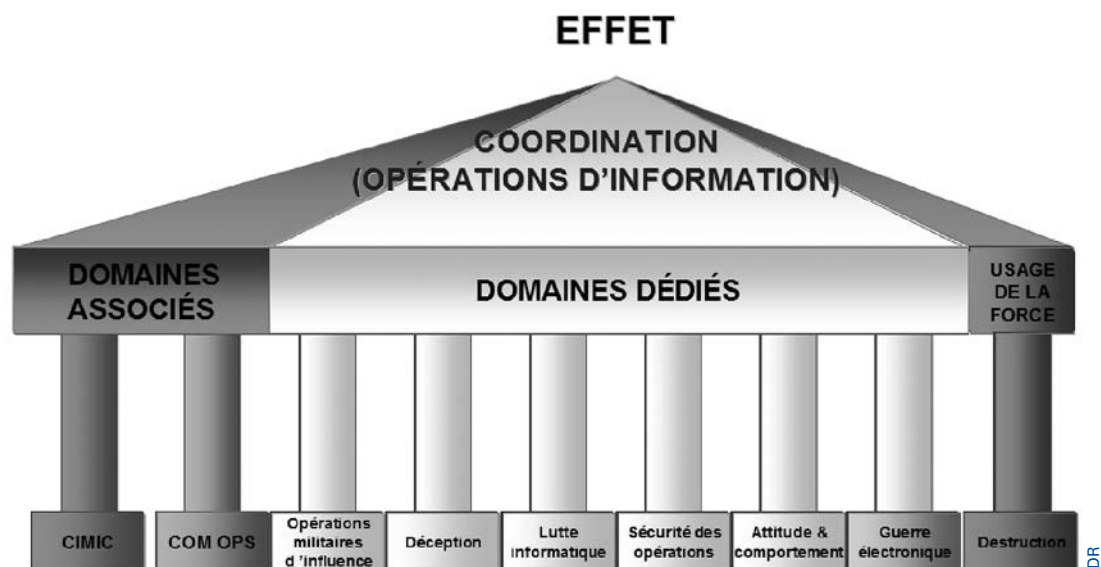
EFFET

COORDINATION
(OPÉRATIONS D'INFORMATION)

DOMAINES ASSOCIÉS

DOMAINES DÉDIÉS

USAGE DE LA FORCE

CIMIC

COM OPS

Opérations militaires d'influence

Déception

Lutte informatique

Sécurité des opérations

Attitude & comportement

Guerre électronique

Destruction

DR